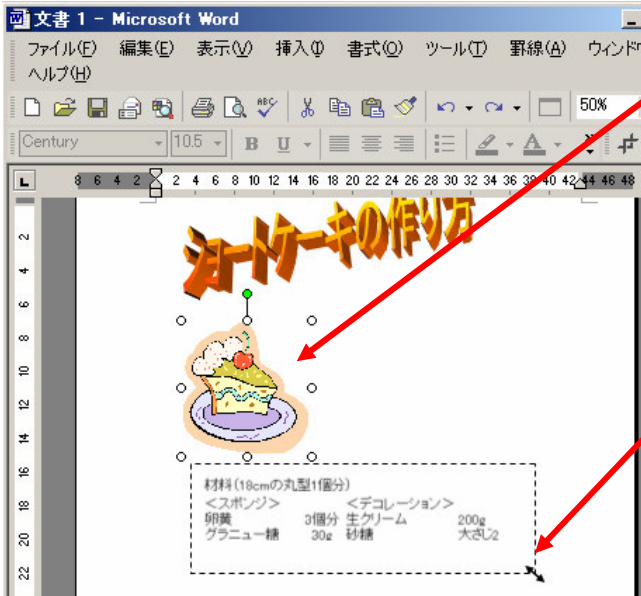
文書 1 - Microsoft Word

ファイル(F) 編集(E) 表示(V) 挿入(I) 書式(O) ツール(T) 罫線(A) ウィンド
ヘルプ(H)

50%

Century 10.5 B U

8 6 4 2 2 4 6 8 10 12 14 16 18 20 22 24 26 28 30 32 34 36 38 40 42 44 46 48

2 4 6 8 10 12 14 16 18 20 22

ショートケーキの作り方

材料(18cmの丸型1個分)
<スポンジ> <デコレーション>
卵黄 3個分 生クリーム 200g
グラニュー糖 30g 砂糖 大さじ2